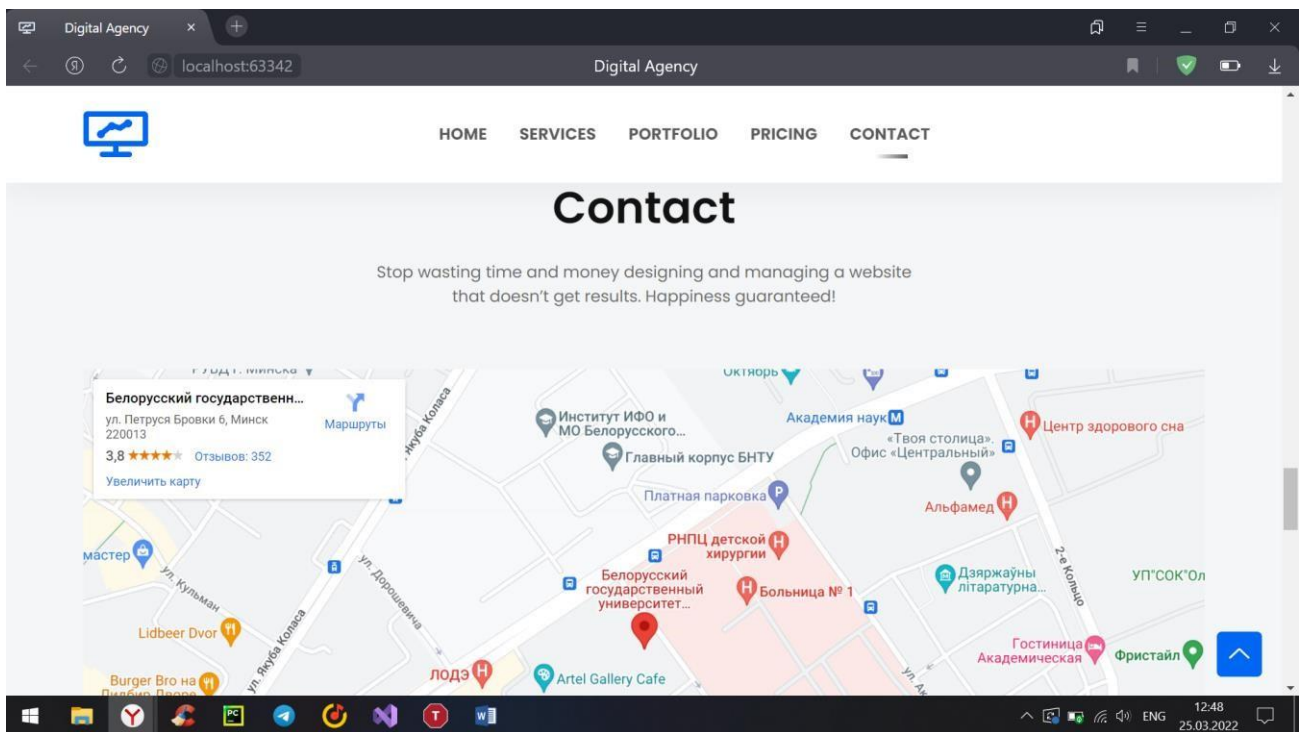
Digital Agency ×

localhost:63342

Digital Agency

HOME SERVICES PORTFOLIO PRICING CONTACT

Contact

Stop wasting time and money designing and managing a website that doesn't get results. Happiness guaranteed!

Белорусский государственн...
ул. Петруся Бровки 6, Минск 220013
3,8 ★★★★ Отзывов: 352
Увеличить карту
Маршруты

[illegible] г. Минска
Октябрь
Институт ИФО и МО Белорусского...
Академия наук
«Твоя столица». Офис «Центральный»
Центр здорового сна
Главный корпус БНТУ
Платная парковка
Альфамед
РНПЦ детской хирургии
мастер
ул. Якуба Коласа
ул. Кульман
ул. Дорошевича
Белорусский государственный университет...
Больница № 1
Дзяржаўны літаратурна...
2-е Кольцо
УП"СОК"Ол
Lidbeer Dvor
Гостиница Академическая
Фристайл
Burger Bro на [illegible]
ул. Якуба Коласа
лодэ
Artel Gallery Cafe

ENG 12:48 25.03.2022